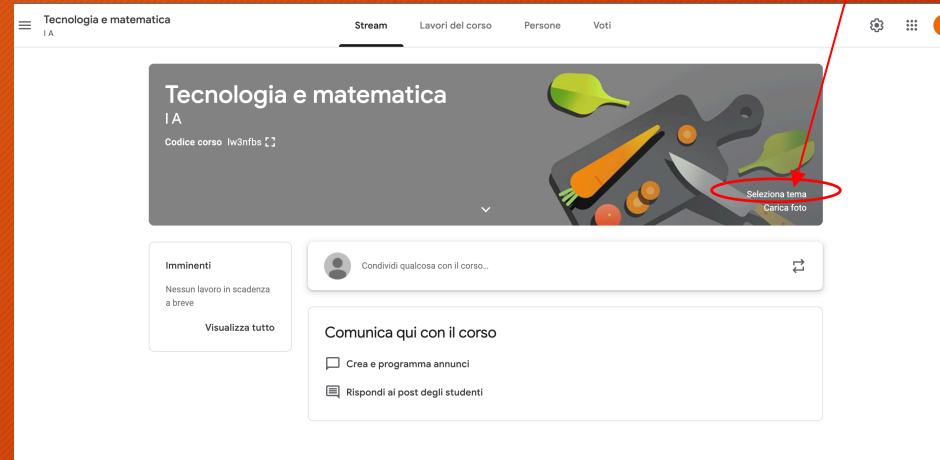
Tecnologia e matematica
I A

Stream
Lavori del corso
Persone
Voti

Tecnologia e matematica
I A
Codice corso lw3nfbs

Seleziona tema
Carica foto

Imminenti
Nessun lavoro in scadenza a breve
Visualizza tutto

Condividi qualcosa con il corso...

Comunica qui con il corso
Crea e programma annunci
Rispondi ai post degli studenti